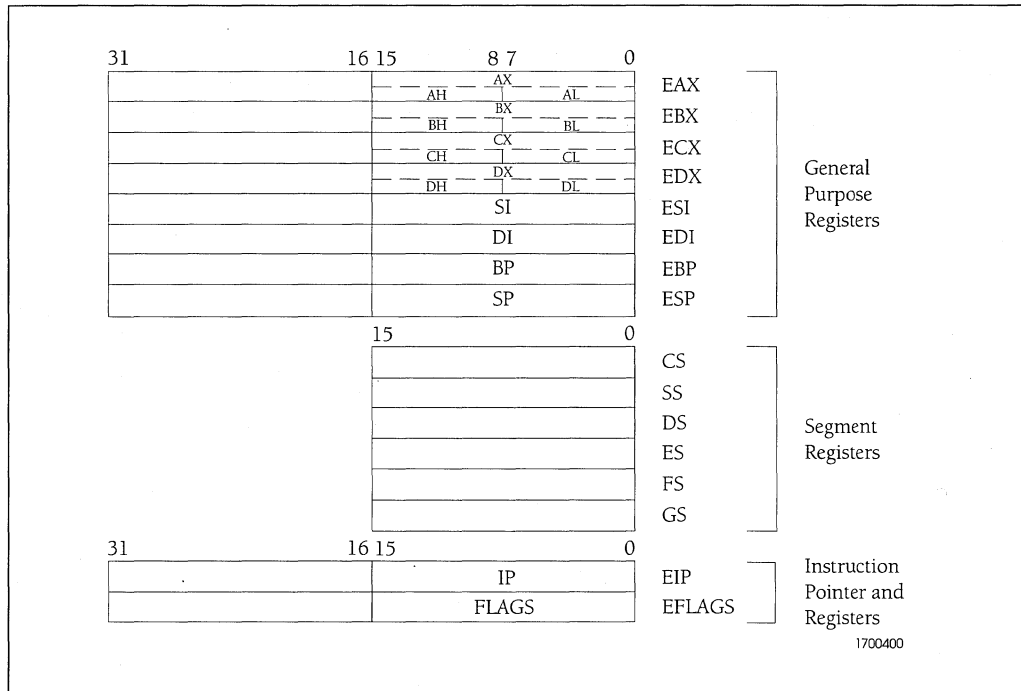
31 16 15 8 7 0

AX
AH AL
EAX

BX
BH BL
EBX

CX
CH CL
ECX

DX
DH DL
EDX

SI ESI

DI EDI

BP EBP

SP ESP

General Purpose Registers

15 0

CS
SS
DS
ES
FS
GS

Segment Registers

31 16 15 0

IP EIP

FLAGS EFLAGS

Instruction Pointer and Registers

1700400